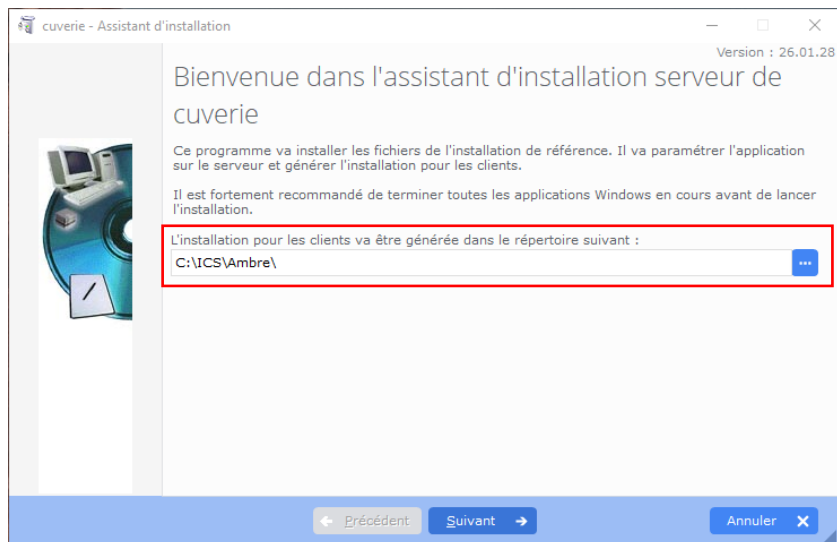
cuverie - Assistant d'installation

Version : 26.01.28

Bienvenue dans l'assistant d'installation serveur de cuverie

Ce programme va installer les fichiers de l'installation de référence. Il va paramétrer l'application sur le serveur et générer l'installation pour les clients.

Il est fortement recommandé de terminer toutes les applications Windows en cours avant de lancer l'installation.

L'installation pour les clients va être générée dans le répertoire suivant :

C:\ICS\Ambre\

...

Précédent

Suivant

Annuler